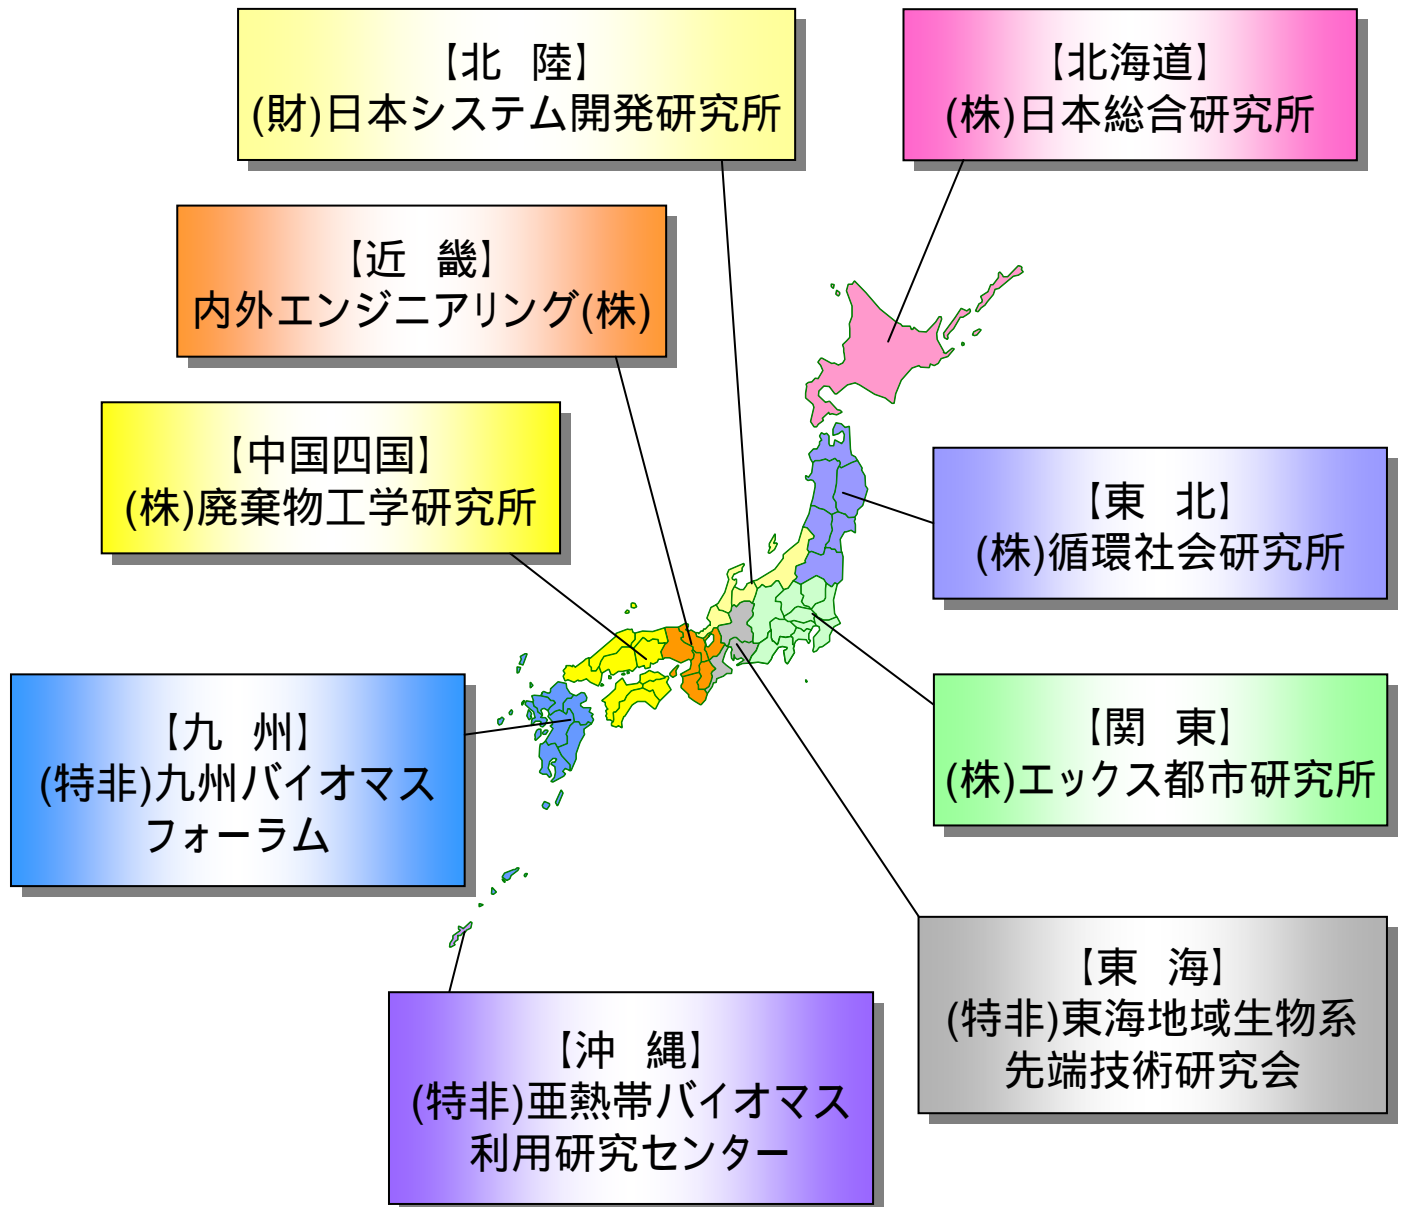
【北　陸】
(財)日本システム開発研究所

【北海道】
(株)日本総合研究所

【近　畿】
内外エンジニアリング(株)

【中国四国】
(株)廃棄物工学研究所

【東　北】
(株)循環社会研究所

【九　州】
(特非)九州バイオマスフォーラム

【関　東】
(株)エックス都市研究所

【東　海】
(特非)東海地域生物系先端技術研究会

【沖　縄】
(特非)亜熱帯バイオマス利用研究センター